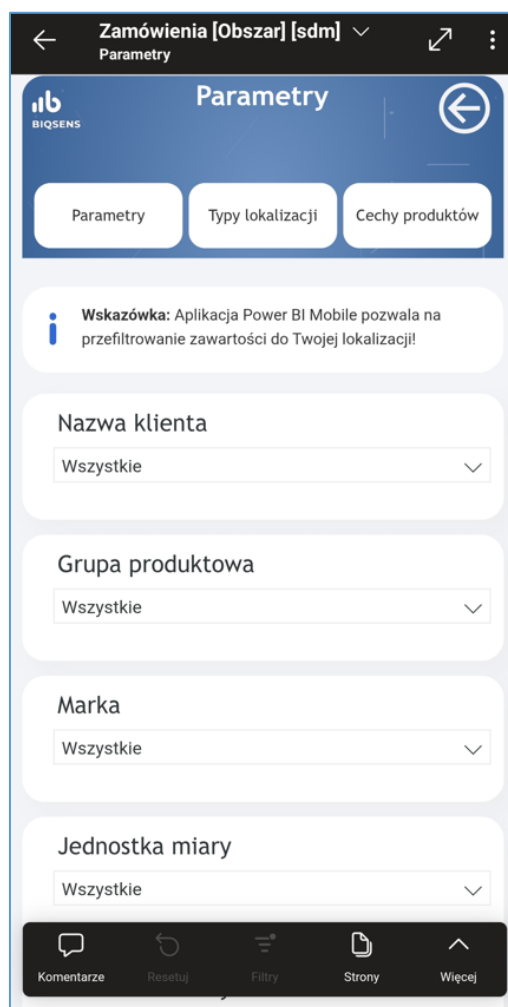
Zamówienia [Obszar] [sdm]
Parametry

BIQSENS

Parametry

Parametry

Typy lokalizacji

Cechy produktów

**Wskazówka:** Aplikacja Power BI Mobile pozwala na przefiltrowanie zawartości do Twojej lokalizacji!

Nazwa klienta

Wszystkie

Grupa produktowa

Wszystkie

Marka

Wszystkie

Jednostka miary

Wszystkie

Komentarze

Resetuj

Filtry

Strony

Więcej